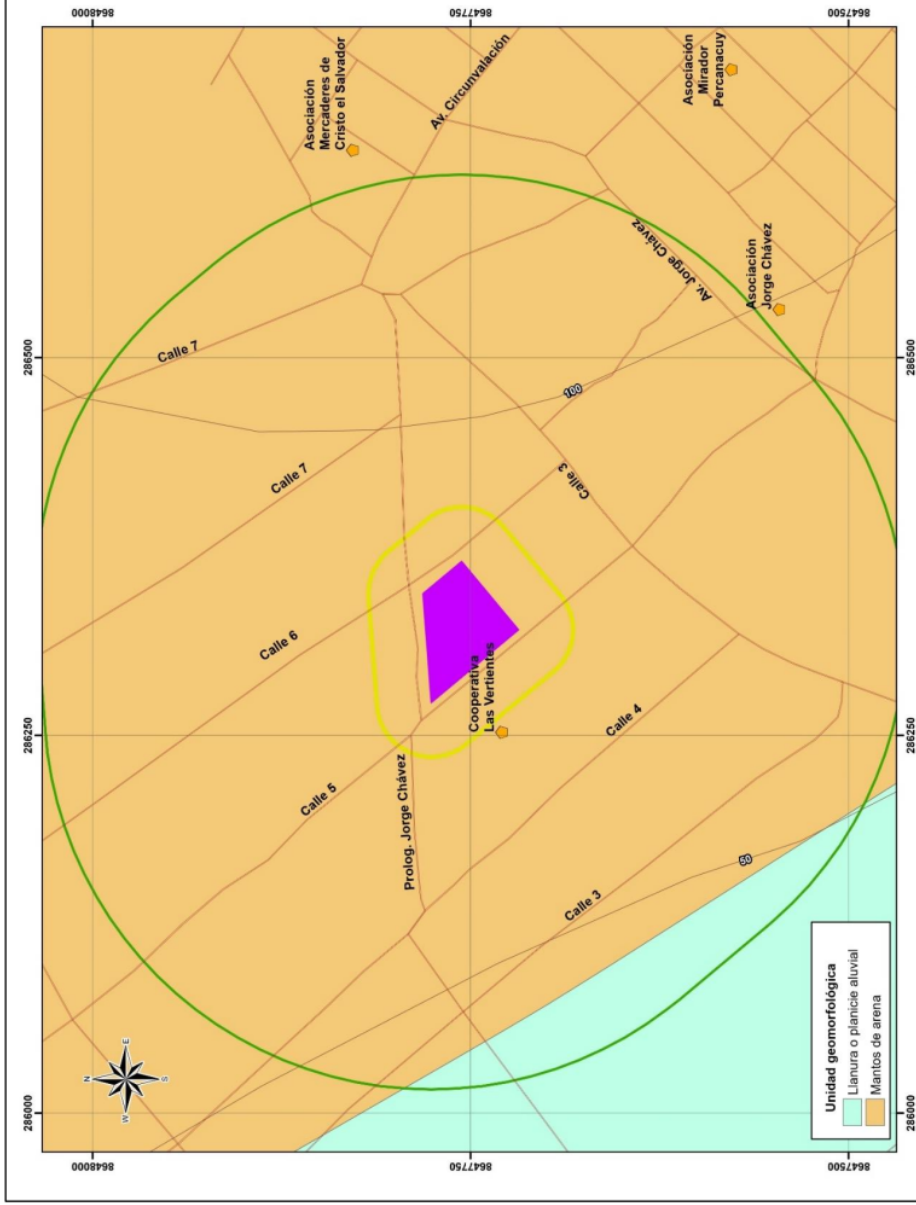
8648000
8647750
8647500
286500
286500
286250
286250
286000
286000
8648000
8647750
8647500

Asociación Mercaderes de Cristo el Salvador
Av. Circunvalación
Asociación Mirador Percanacuy
Av. Jorge Chávez
Asociación Jorge Chávez
Calle 7
Calle 7
100
Calle 3
Calle 6
Cooperativa Las Vertientes
Calle 4
Calle 5
Prolog. Jorge Chávez
50
Calle 3
N
E
S
W

Unidad geomorfológica
Llanura o planicie aluvial
Mantos de arena